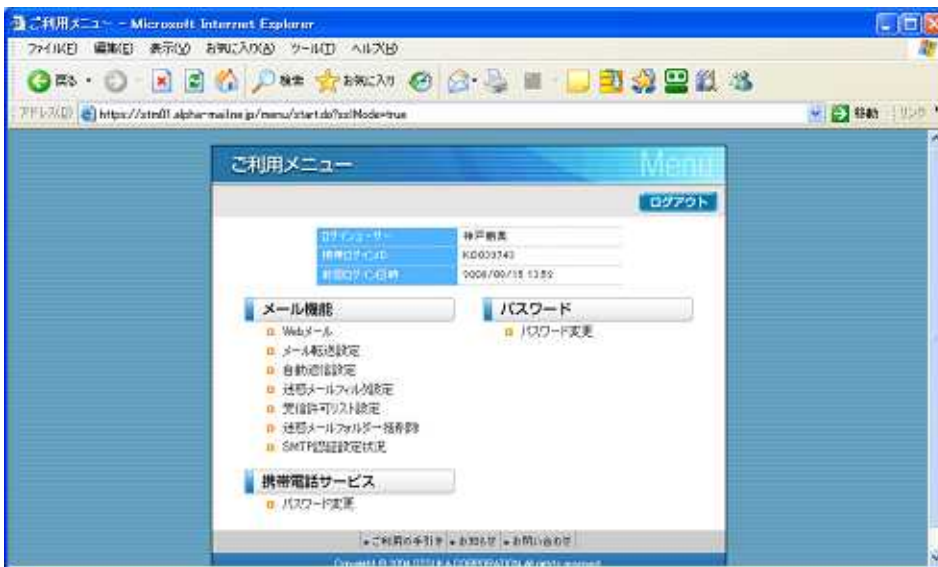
ご利用メニュー - Microsoft Internet Explorer

ファイル(F) 編集(E) 表示(V) お気に入り(A) ツール(T) ヘルプ(H)

戻る 検索 お気に入り

アドレス(D) https://xtm01.alpha-mail.ne.jp/menu/start.do?sslMode=true

移動 リンク

ご利用メニュー Menu

ログアウト

| ログインユーザー | 神戸鶴美 |
|---|---|
| 携帯ログインID | KD003743 |
| 前回ログイン日時 | 2008/09/15 13:59 |

メール機能

Webメール

メール転送設定

自動返信設定

迷惑メールフィルタ設定

受信許可リスト設定

迷惑メールフォルダー振替設定

SMTP認証設定状況

パスワード

パスワード変更

携帯電話サービス

パスワード変更

ご利用の手引き | お知らせ | お問い合わせ

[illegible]